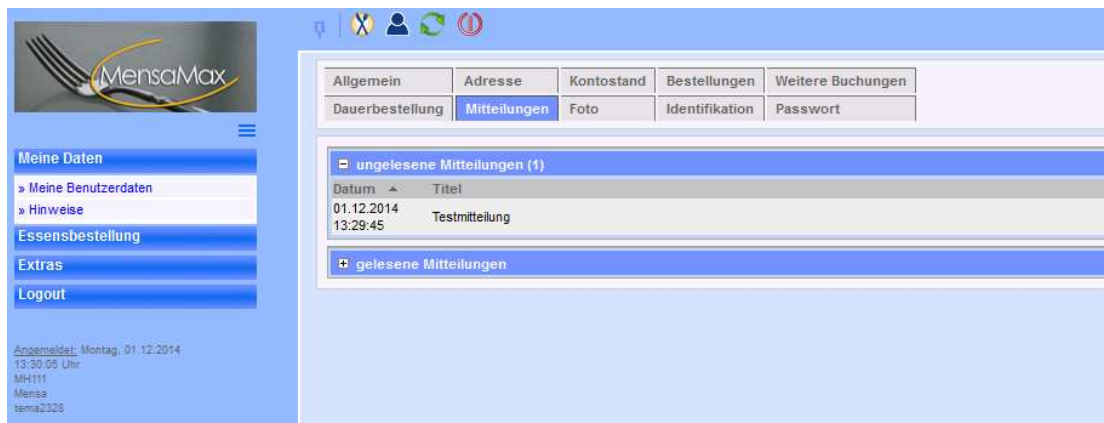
MensaMax

Meine Daten
» Meine Benutzerdaten
» Hinweise
Essensbestellung
Extras
Logout

Angemeldet: Montag, 01.12.2014 13:30:05 Uhr
MH111
Mensa
tema2328

| Allgemein | Adresse | Kontostand | Bestellungen | Weitere Buchungen |
|---|---|---|---|---|
| Dauerbestellung | Mitteilungen | Foto | Identifikation | Passwort |

ungelesene Mitteilungen (1)

| Datum | Titel |
|---|---|
| 01.12.2014 13:29:45 | Testmitteilung |

gelesene Mitteilungen